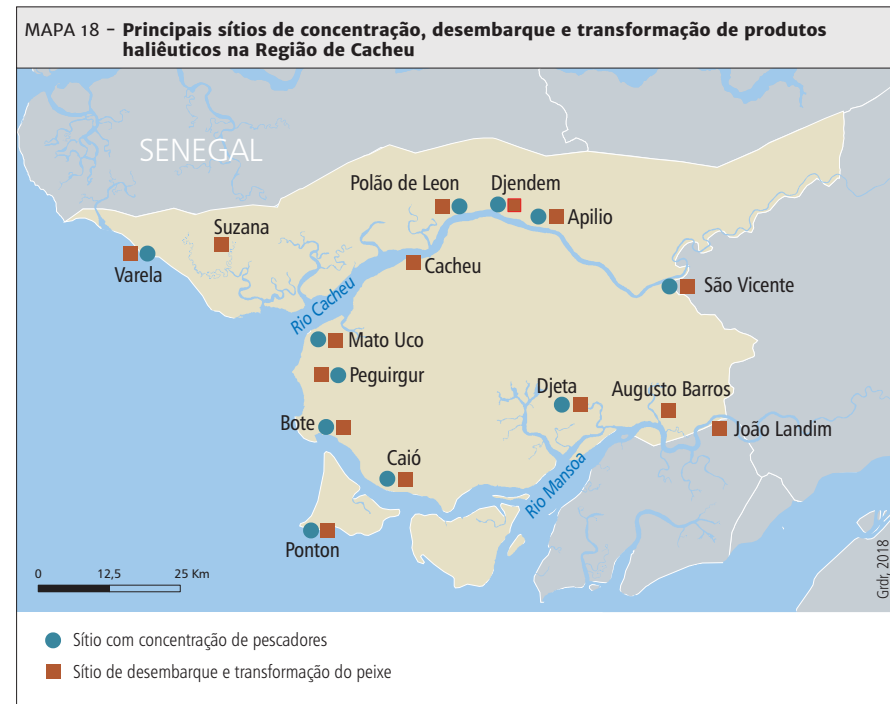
MAPA 18 – Principais sítios de concentração, desembarque e transformação de produtos haliêuticos na Região de Cacheu

SENEGAL

Polão de Leon

Djendem

Apilio

Suzana

Varela

Cacheu

Rio Cacheu

São Vicente

Mato Uco

Peguirgur

Djeta

Augusto Barros

Bote

João Landim

Caió

Rio Mansoa

Ponton

0 12,5 25 Km

Grdr, 2018

Sítio com concentração de pescadores

Sítio de desembarque e transformação do peixe